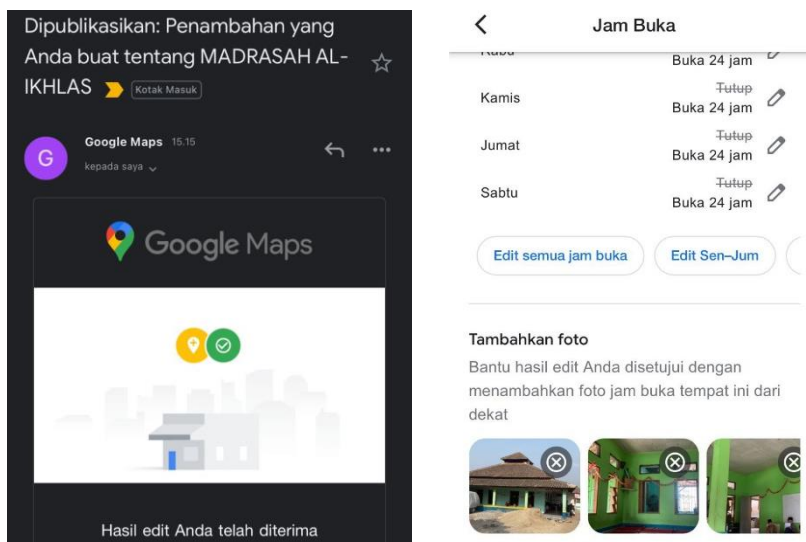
Dipublikasikan: Penambahan yang Anda buat tentang MADRASAH AL-IKHLAS Kotak Masuk

Google Maps 15.15
kepada saya

Google Maps

Hasil edit Anda telah diterima

Jam Buka

Rabu Buka 24 jam
Kamis Tutup Buka 24 jam
Jumat Tutup Buka 24 jam
Sabtu Tutup Buka 24 jam

Edit semua jam buka
Edit Sen–Jum

Tambahkan foto
Bantu hasil edit Anda disetujui dengan menambahkan foto jam buka tempat ini dari dekat